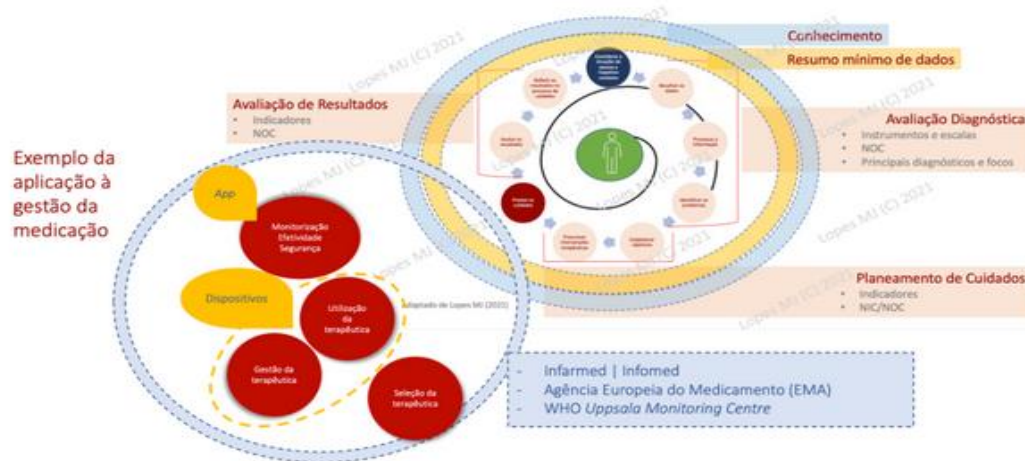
Conhecimento

Resumo mínimo de dados

Lopes MJ (C) 2021

Avaliação de Resultados
- Indicadores
- NOC

Avaliação Diagnóstica
- Instrumentos e escalas
- NOC
- Principais diagnósticos e focos

Exemplo da aplicação à gestão da medicação

App

Monitorização Efetividade Segurança

Dispositivos

Utilização da terapêutica

Gestão da terapêutica

Seleção da terapêutica

Adaptado de Lopes MJ (2021)

Planeamento de Cuidados
- Indicadores
- NIC/NOC

- Infarmed | Infomed
- Agência Europeia do Medicamento (EMA)
- WHO *Uppsala Monitoring Centre*